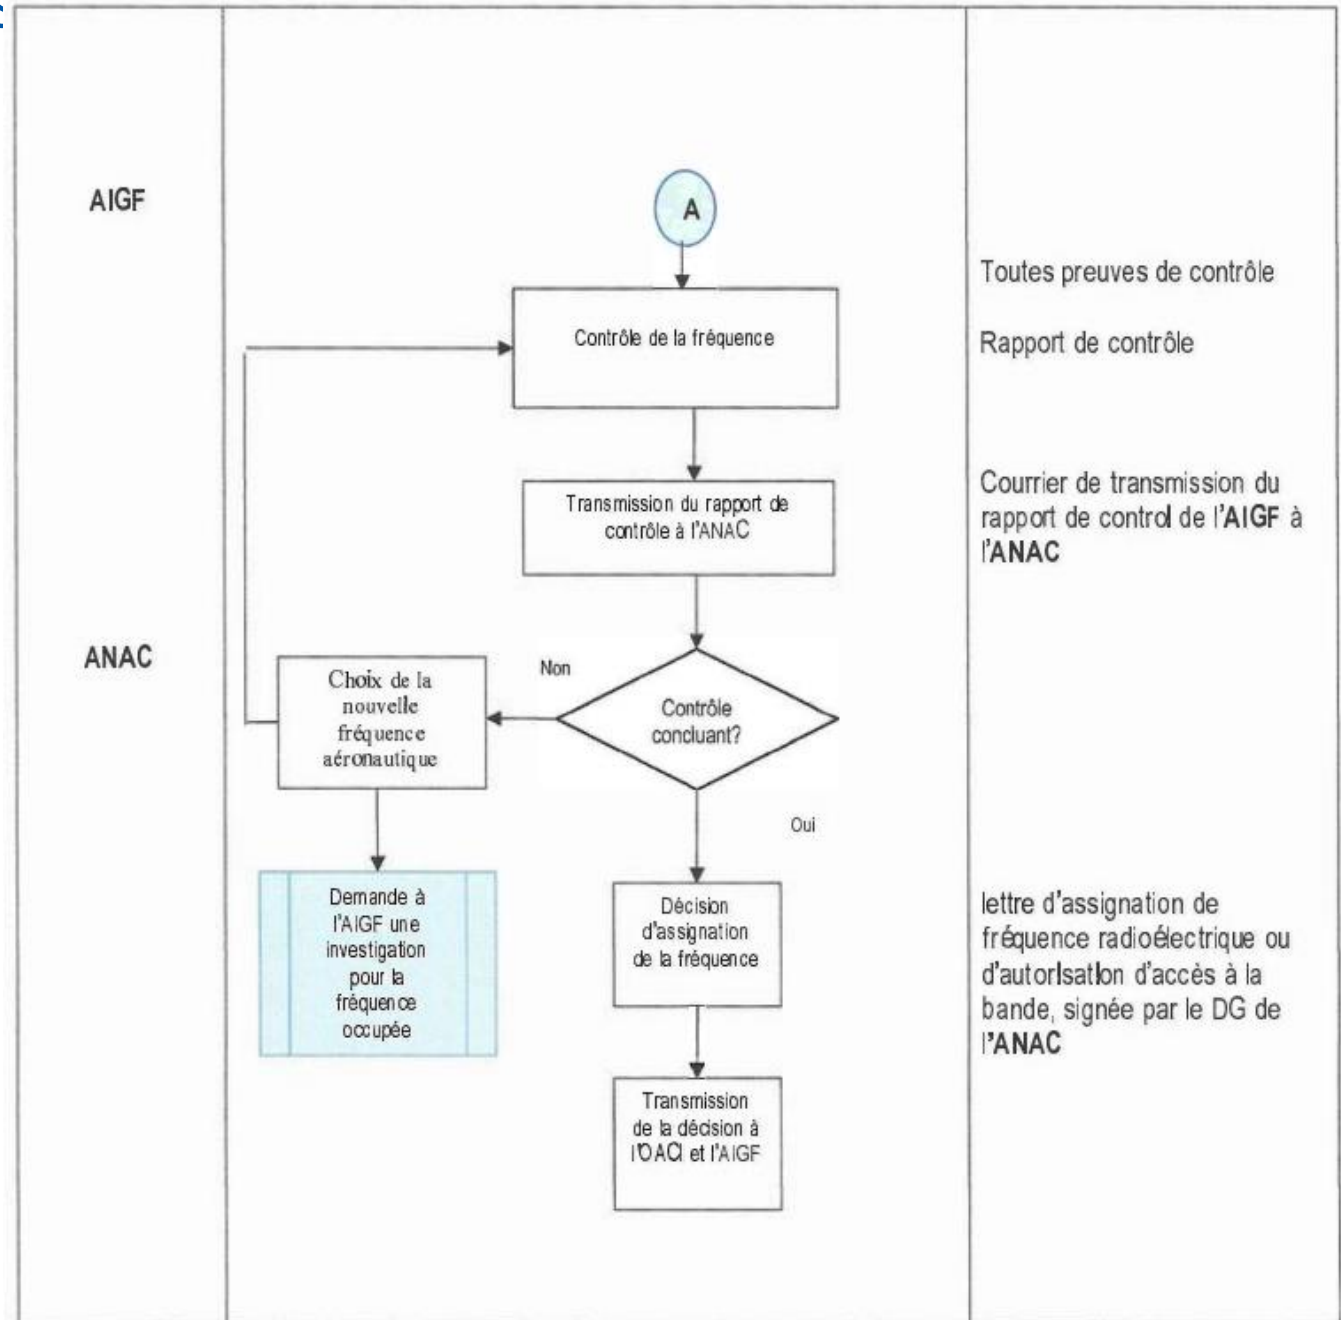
AIGF

A

Contrôle de la fréquence

Transmission du rapport de contrôle à l'ANAC

ANAC

Non

Contrôle concluant?

Choix de la nouvelle fréquence aéronautique

Demande à l'AIGF une investigation pour la fréquence occupée

Oui

Décision d'assignation de la fréquence

Transmission de la décision à l'OACI et l'AIGF

Toutes preuves de contrôle

Rapport de contrôle

Courrier de transmission du rapport de control de l'**AIGF** à l'**ANAC**

lettre d'assignation de fréquence radioélectrique ou d'autorisation d'accès à la bande, signée par le DG de l'**ANAC**